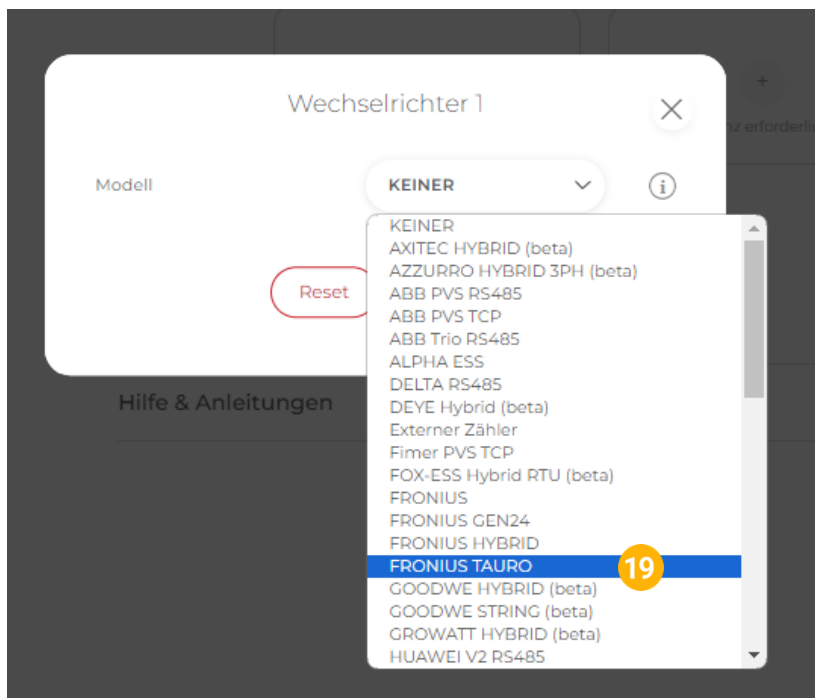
+
nz erforderli

Wechselrichter 1

Modell

KEINER

Reset

Hilfe & Anleitungen

KEINER
AXITEC HYBRID (beta)
AZZURRO HYBRID 3PH (beta)
ABB PVS RS485
ABB PVS TCP
ABB Trio RS485
ALPHA ESS
DELTA RS485
DEYE Hybrid (beta)
Externer Zähler
Fimer PVS TCP
FOX-ESS Hybrid RTU (beta)
FRONIUS
FRONIUS GEN24
FRONIUS HYBRID
FRONIUS TAURO
19
GOODWE HYBRID (beta)
GOODWE STRING (beta)
GROWATT HYBRID (beta)
HUAWEI V2 RS485